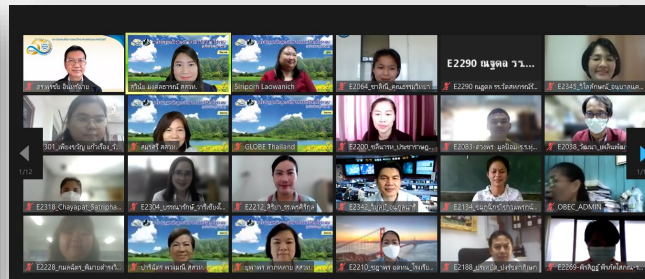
สุรพร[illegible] อินทร์นาย
ศิริพร มงคล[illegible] สสวท.
Siriporn Laowanich
E2064_ชาลินี คุณธรรม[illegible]
E2290 ณฐกุล รร.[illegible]
E2290 ณฐกุล รร.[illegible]
E2345_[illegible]
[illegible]301_เพียงขวัญ แก้วเรือง_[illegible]
สมฤดี สสวท.
GLOBE Thailand
E2200_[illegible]
E2083_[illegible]
E2308_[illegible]
1/2
1/2
E2318_Chayapat_Sampha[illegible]
E2304_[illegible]
E2212_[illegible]
E2342_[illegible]
E2134_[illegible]
OBEC_ADMIN
E2228_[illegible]
ปาริฉัตร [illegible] สสวท.
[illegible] สสวท.
E2210_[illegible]
E2188_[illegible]
E2269_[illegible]